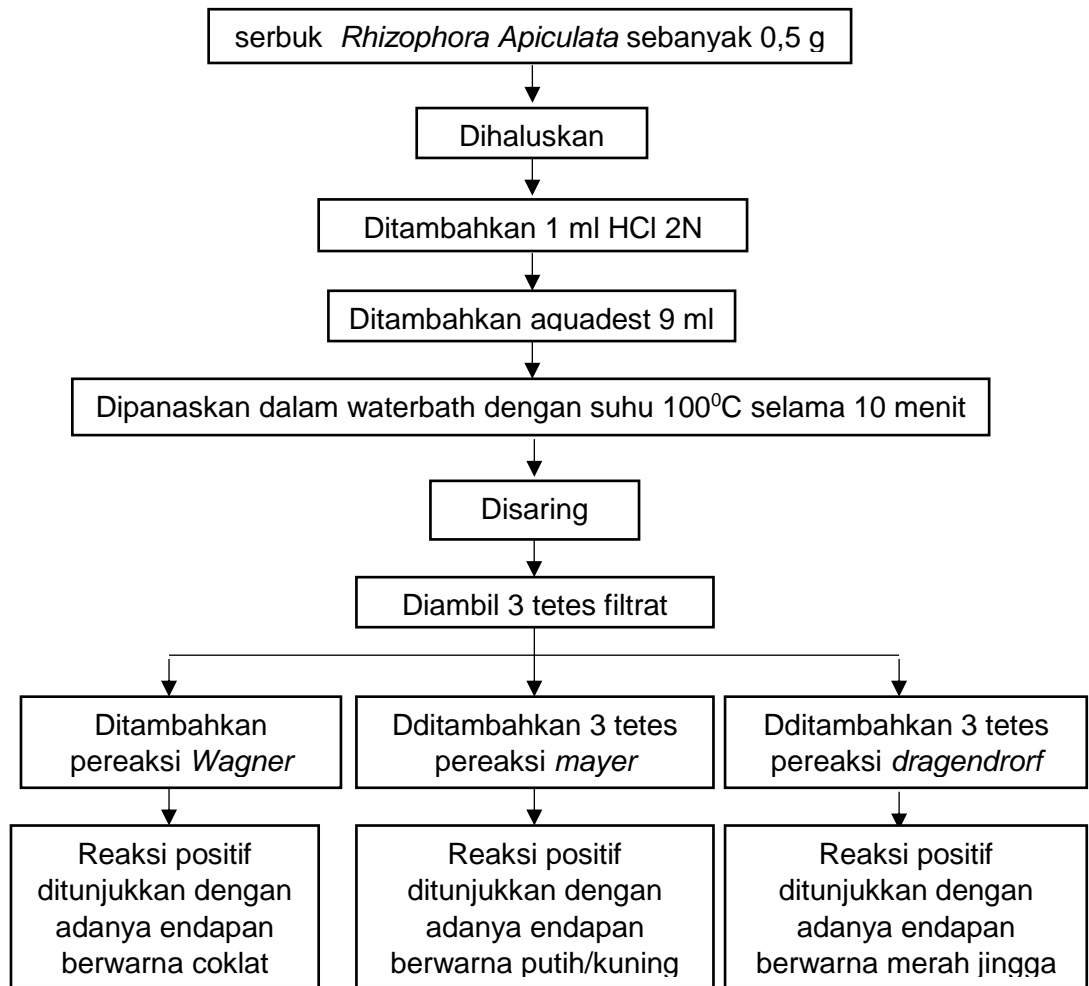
serbuk *Rhizophora Apiculata* sebanyak 0,5 g

Dihaluskan

Ditambahkan 1 ml HCl 2N

Ditambahkan aquadest 9 ml

Dipanaskan dalam waterbath dengan suhu $100^0$C selama 10 menit

Disaring

Diambil 3 tetes filtrat

Ditambahkan pereaksi *Wagner*

Reaksi positif ditunjukkan dengan adanya endapan berwarna coklat

Dditambahkan 3 tetes pereaksi *mayer*

Reaksi positif ditunjukkan dengan adanya endapan berwarna putih/kuning

Dditambahkan 3 tetes pereaksi *dragendrorf*

Reaksi positif ditunjukkan dengan adanya endapan berwarna merah jingga